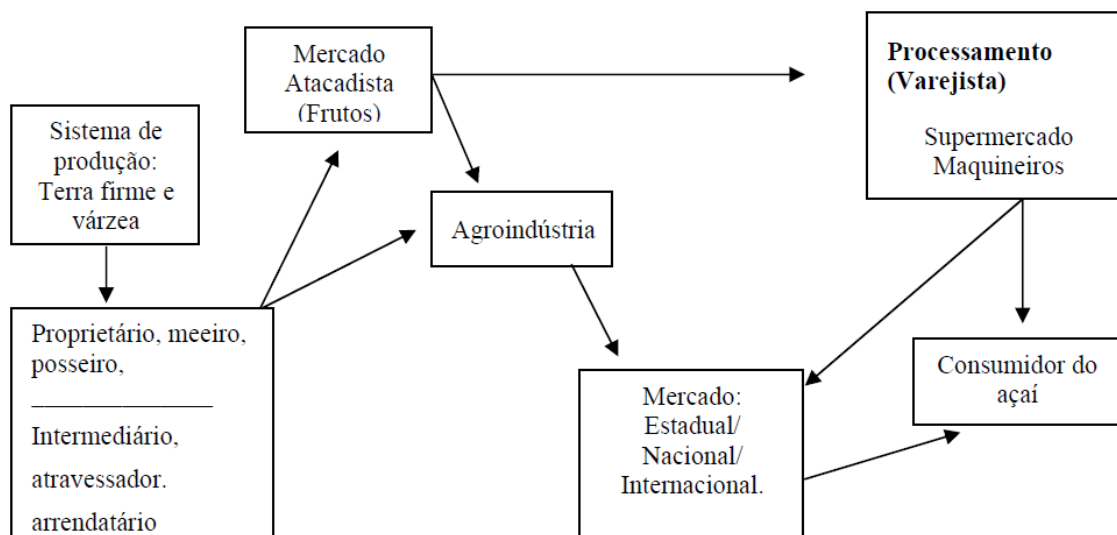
Mercado Atacadista (Frutos)

Processamento (Varejista)

Supermercado Maquineiros

Sistema de produção: Terra firme e várzea

Agroindústria

Proprietário, meeiro, posseiro,

Intermediário, atravessador. arrendatário

Mercado: Estadual/ Nacional/ Internacional.

Consumidor do açaí